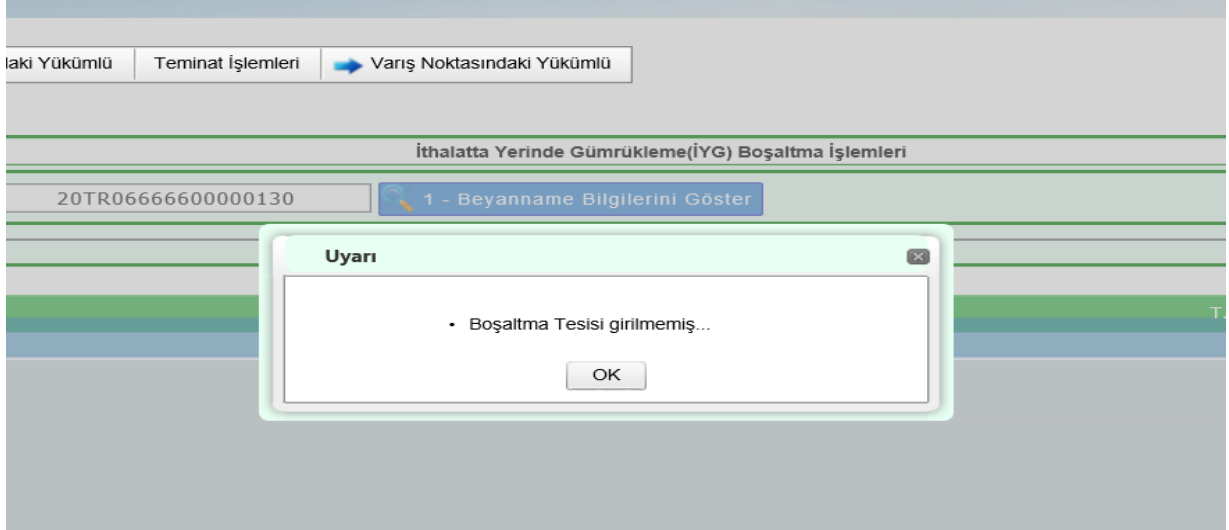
laki Yükümlü | Teminat İşlemleri | Varış Noktasındaki Yükümlü

İthalatta Yerinde Gümrükleme(İYG) Boşaltma İşlemleri

20TR06666600000130

1 - Beyanname Bilgilerini Göster

Uyarı

• Boşaltma Tesisi girilmemiş...

OK

T.